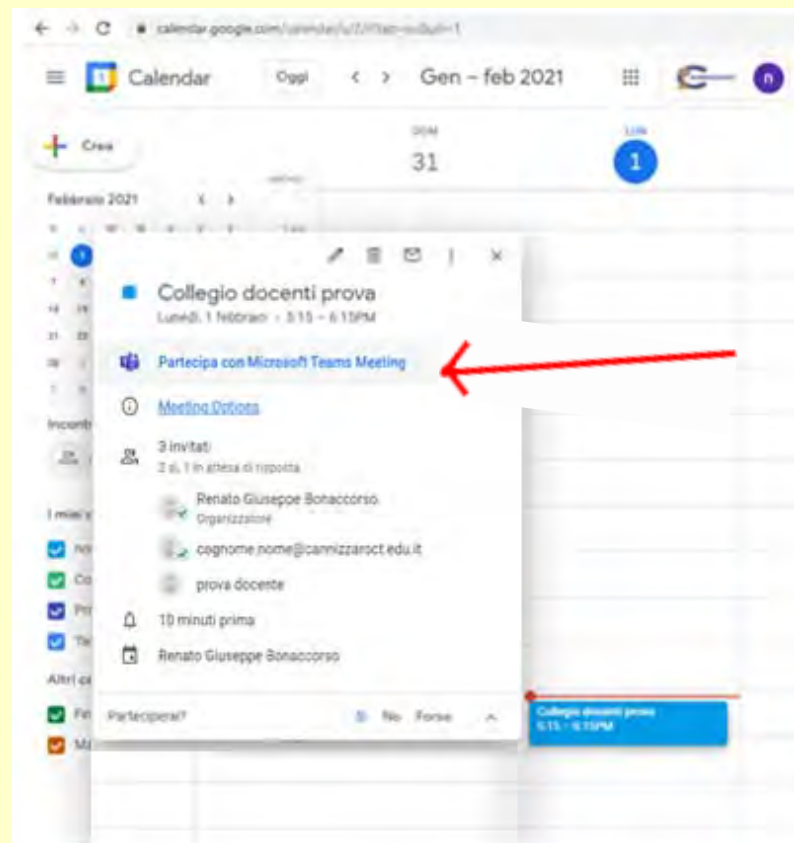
calendar.google.com/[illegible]

Calendar

Oggi

Gen – feb 2021

n

Crea

DOM
31

LUN
1

Febbraio 2021

Collegio docenti prova
Lunedì, 1 febbraio · 3:15 – 6:15PM

Partecipa con Microsoft Teams Meeting

Meeting Options

3 invitati
2 sì, 1 in attesa di risposta

Renato Giuseppe Bonaccorso
Organizzatore

cognome.nome@cannizzaroct.edu.it

prova docente

10 minuti prima

Renato Giuseppe Bonaccorso

Incontri

I miei c

Altri ca

Parteciperai?

Sì No Forse

Collegio docenti prova
3:15 – 6:15PM